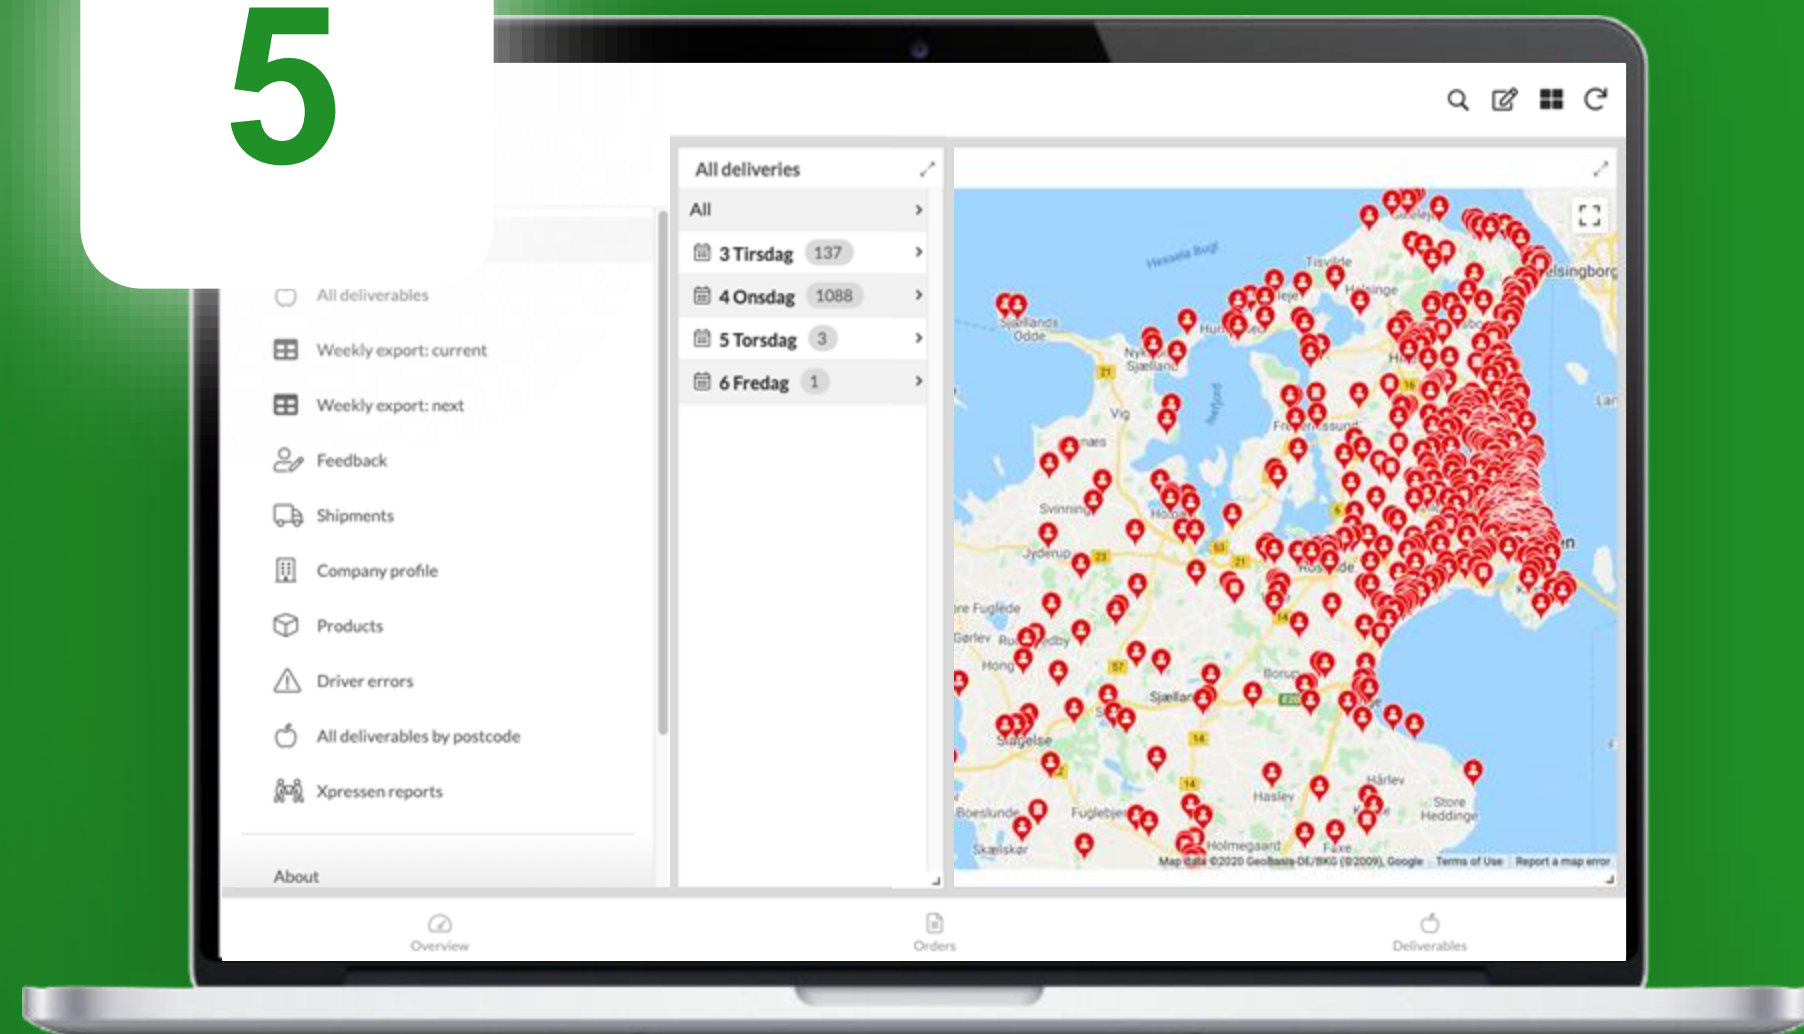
5

All deliverables

Weekly export: current

Weekly export: next

Feedback

Shipments

Company profile

Products

Driver errors

All deliverables by postcode

Xpressen reports

About

All deliveries

All

3 Tirsdag 137

4 Onsdag 1088

5 Torsdag 3

6 Fredag 1

Hesselø Bugt
Tisvilde
Helsingborg
Sjællands Odde
Nykøbing Sjælland
Vig
Frederikssund
Svinninge
Holbæk
Jyderup
Roskilde
Fuglede
Gørlev
Hong
Sjælland
Borup
Slagelse
Haslev
Boeslunde
Fuglebjerg
Holmegaard
Faxe
Skælskør
Store Heddinge
Map data ©2020 GeoBasis-DE/BKG (©2009), Google Terms of Use Report a map error

Overview

Orders

Deliverables